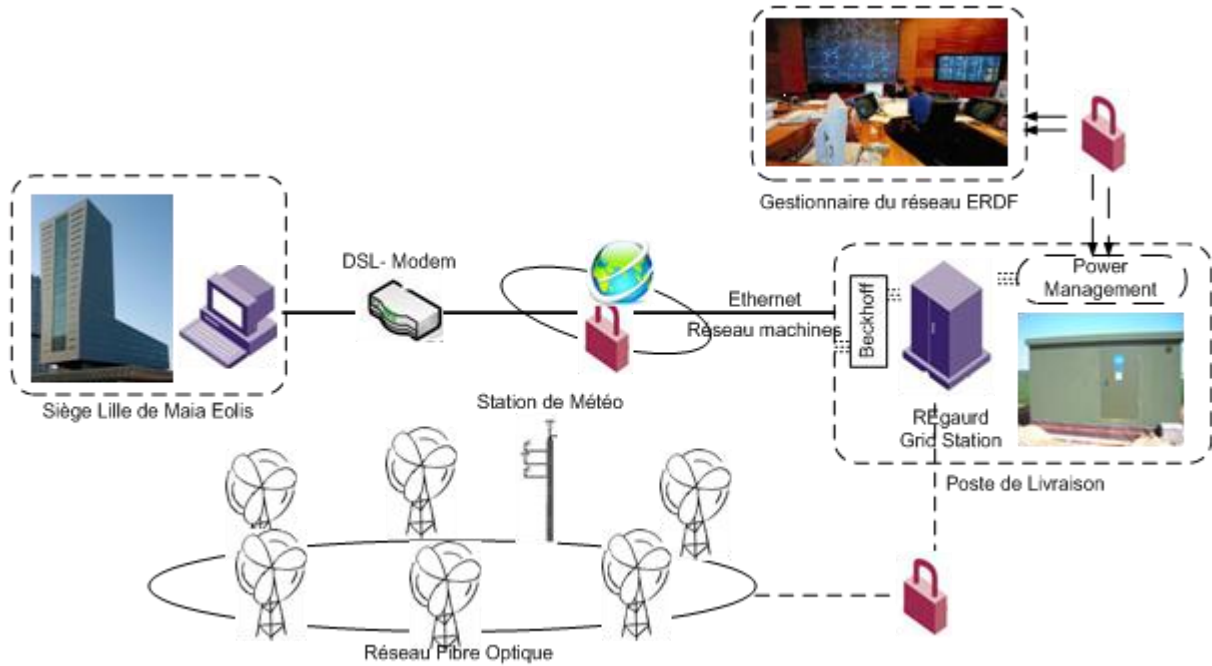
Gestionnaire du réseau ERDF

DSL- Modem

Ethernet

Réseau machines

Beckhoff

Power Management

Siège Lille de Maia Eolis

Station de Météo

REgaurd Grid Station

Poste de Livraison

Réseau Fibre Optique